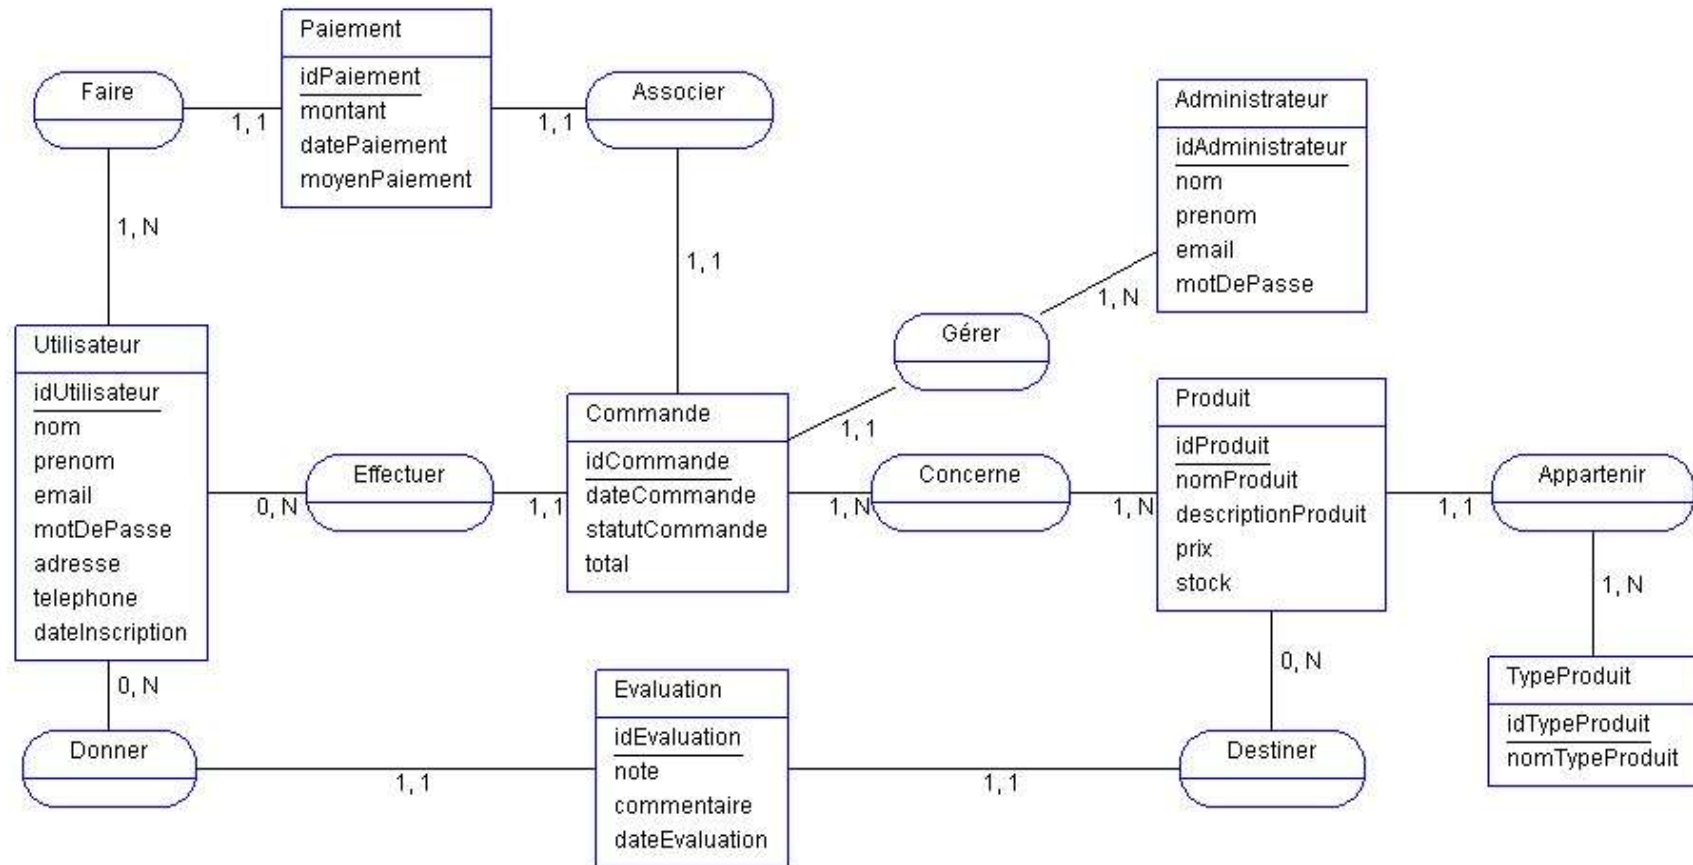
Paiement
idPaiement
montant
datePaiement
moyenPaiement

Faire

1, 1

Associer

1, 1

Administrateur
idAdministrateur
nom
prenom
email
motDePasse

1, N

1, 1

1, N

Gérer

Utilisateur
idUtilisateur
nom
prenom
email
motDePasse
adresse
telephone
dateInscription

Commande
idCommande
dateCommande
statutCommande
total

1, 1

Effectuer

0, N

1, 1

Concerne

1, N

1, N

Produit
idProduit
nomProduit
descriptionProduit
prix
stock

Appartenir

1, 1

1, N

TypeProduit
idTypeProduit
nomTypeProduit

0, N

0, N

Evaluation
idEvaluation
note
commentaire
dateEvaluation

Donner

1, 1

1, 1

Destiner